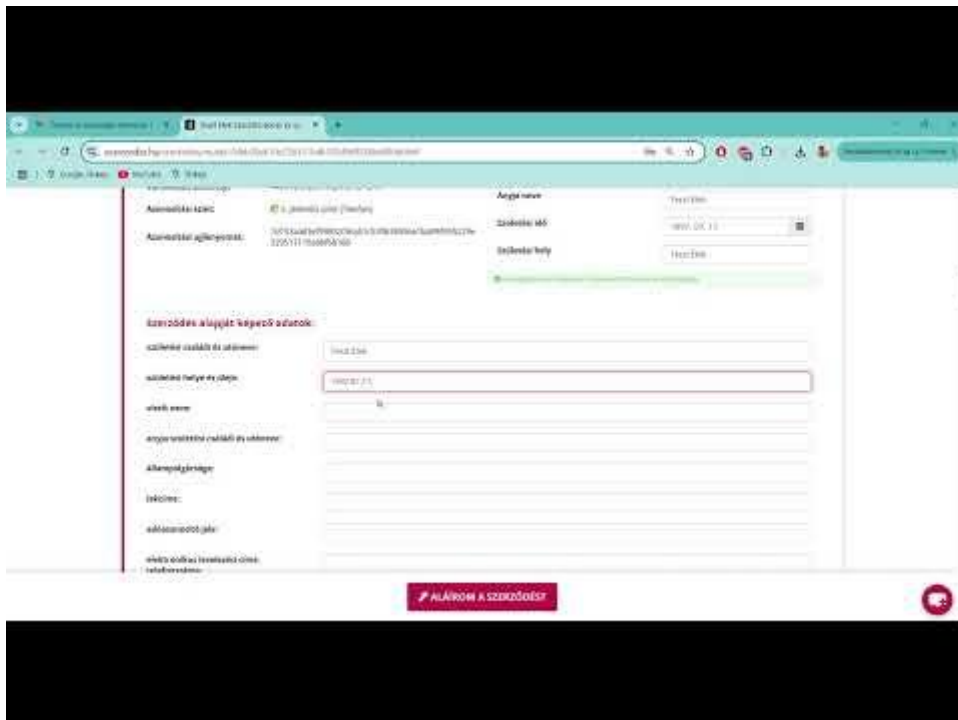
Azonosítási szint: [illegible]

Azonosítási ujjlenyomat: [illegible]

Anyja neve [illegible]

Születési idő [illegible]

Születési hely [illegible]

Szerződés alapját képező adatok:

születési családi és utóneve: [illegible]

születési helye és ideje: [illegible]

elvált neve:

anyja születési családi és utóneve:

állampolgársága:

lakcíme:

adóazonosító jele:

elektronikus levelezési címe, telefonszáma:

ALÁÍROM A SZERZŐDÉST